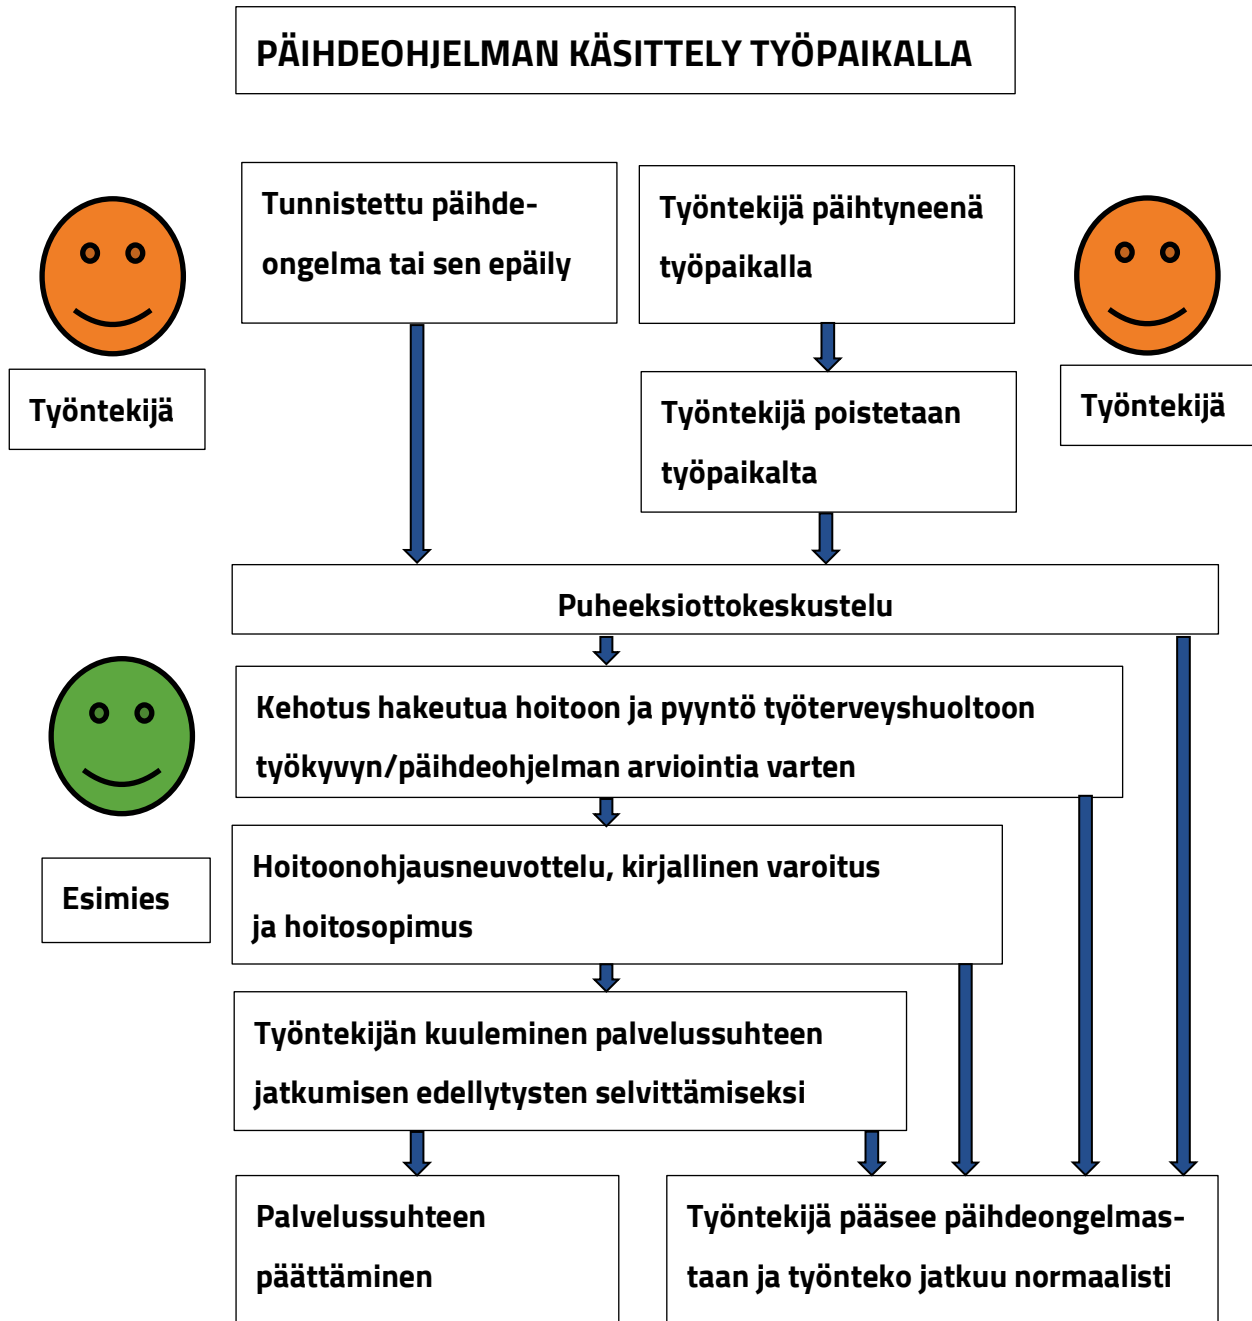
PÄIHDEOHJELMAN KÄSITTELY TYÖPAIKALLA

Tunnistettu päihdeongelma tai sen epäily

Työntekijä päihtyneenä työpaikalla

Työntekijä

Työntekijä poistetaan työpaikalta

Työntekijä

Puheeksiottokeskustelu

Kehotus hakeutua hoitoon ja pyyntö työterveyshuoltoon työkyvyn/päihdeohjelman arviointia varten

Esimies

Hoitoonohjausneuvottelu, kirjallinen varoitus ja hoitosopimus

Työntekijän kuuleminen palvelussuhteen jatkumisen edellytysten selvittämiseksi

Palvelussuhteen päättäminen

Työntekijä pääsee päihdeongelmastaan ja työnteko jatkuu normaalisti